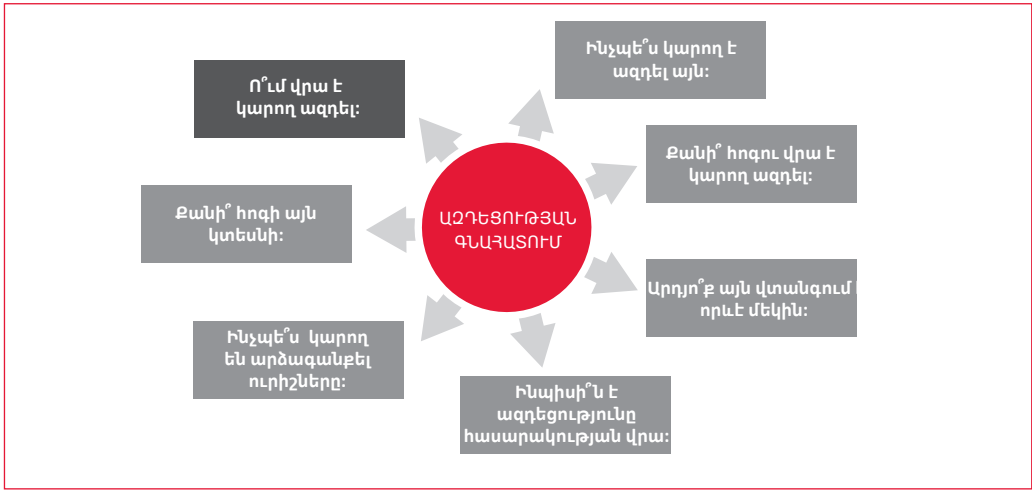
ԱԶԴԵՑՈՒԹՅԱՆ ԳՆԱՀԱՏՈՒՄ

Ինչպե՞ս կարող է ազդել այն:

Քանի՞ հոգու վրա է կարող ազդել:

Արդյո՞ք այն վտանգում է որևէ մեկին:

Ինպիսի՞ն է ազդեցությունը հասարակության վրա:

Ինչպե՞ս կարող են արձագանքել ուրիշները:

Քանի՞ հոգի այն կտեսնի:

Ո՞ւմ վրա է կարող ազդել: